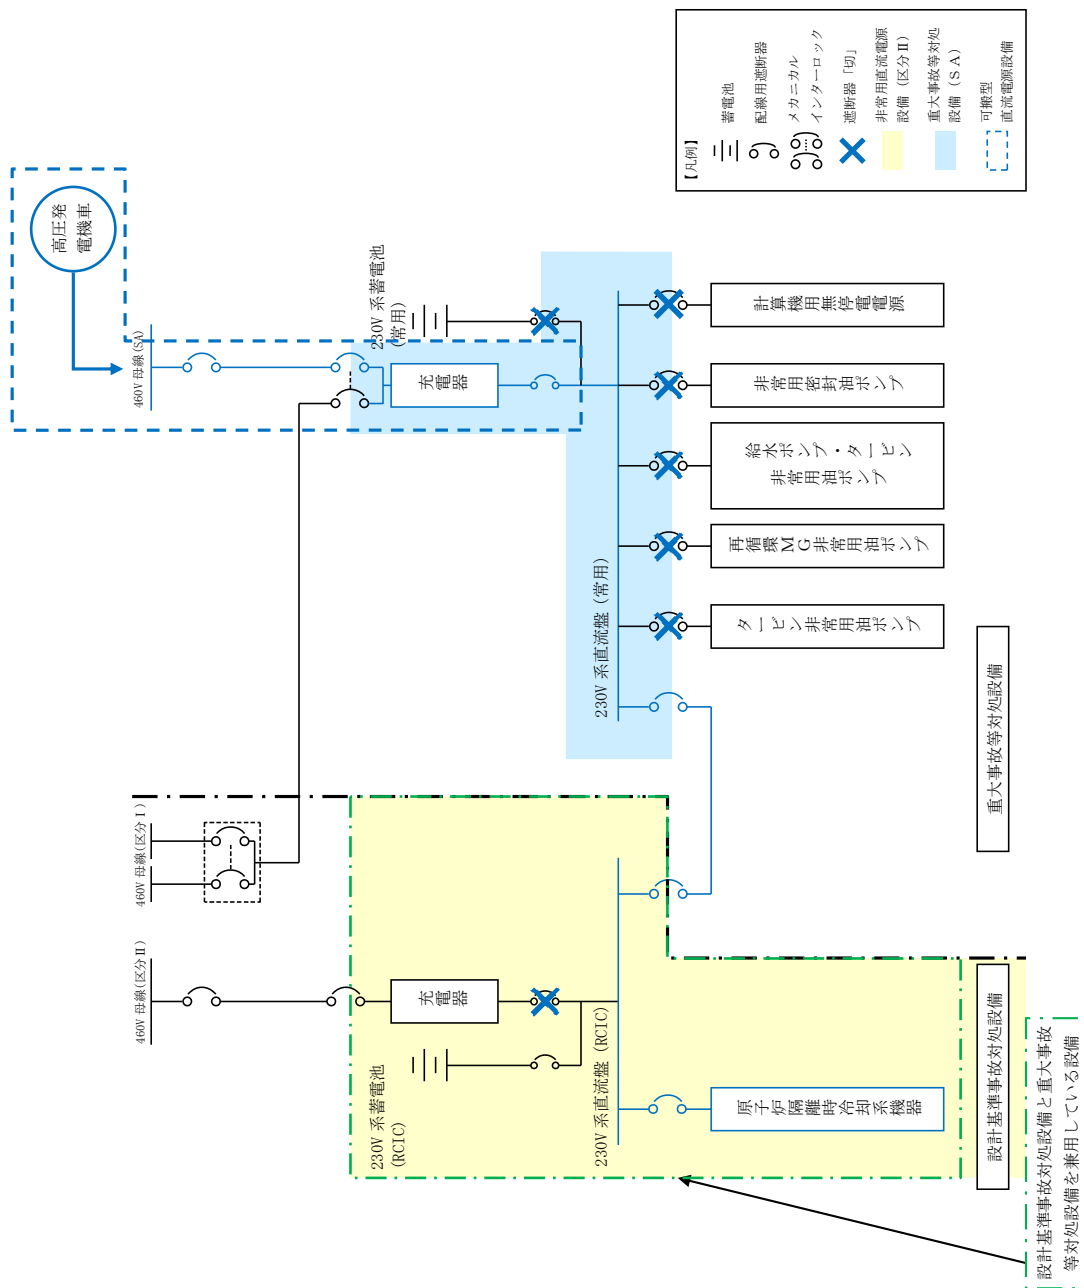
【凡例】
蓄電池
配線用遮断器
メカニカル インターロック
遮断器「切」
非常用直流電源設備（区分Ⅱ）
重大事故等対処設備（ＳＡ）
可搬型直流電源設備

高圧発電機車

460V 母線(SA)

230V 系蓄電池（常用）

充電器

計算機用無停電電源

非常用密封油ポンプ

給水ポンプ・タービン非常用油ポンプ

再循環ＭＧ非常用油ポンプ

タービン非常用油ポンプ

230V 系直流盤（常用）

重大事故等対処設備

460V 母線(区分Ⅰ)

460V 母線(区分Ⅱ)

充電器

230V 系蓄電池 (RCIC)

230V 系直流盤 (RCIC)

原子炉隔離時冷却系機器

設計基準事故対処設備

設計基準事故対処設備と重大事故等対処設備を兼用している設備